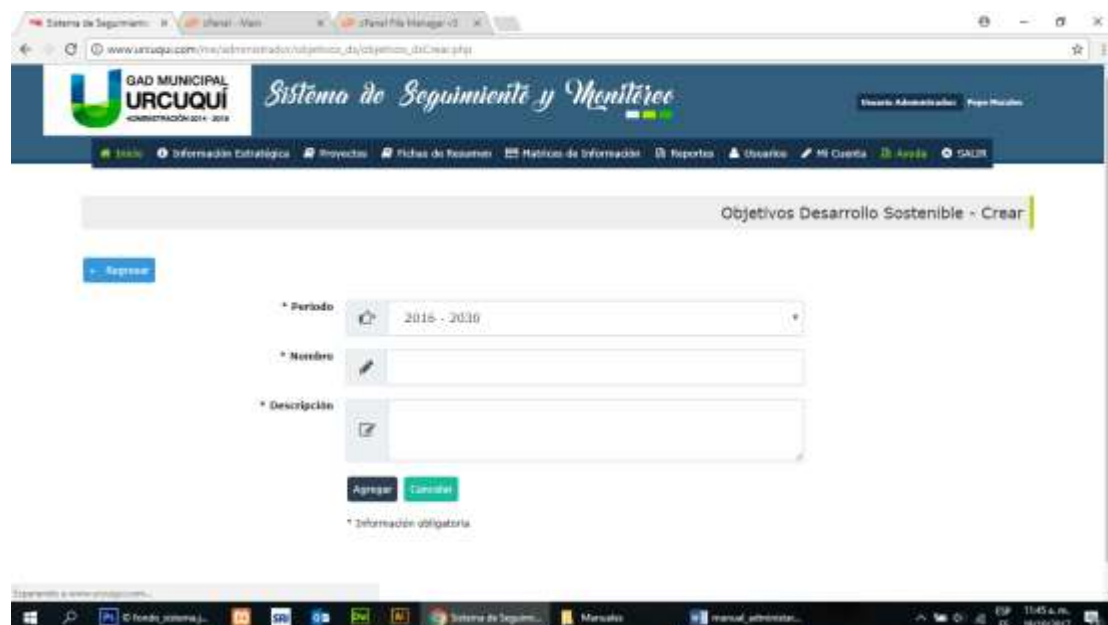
Sistema de Seguimiento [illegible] | cPanel - Main | cPanel File Manager v3

www.urcuqui.com/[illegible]/objetivos_ds/objetivos_dsCrear.php

GAD MUNICIPAL
URCUQUÍ
ADMINISTRACIÓN 2014 - 2019

Sistema de Seguimiento y Monitoreo

Usuario Administrador: Pepe Morales

Inicio | Información Estratégica | Proyectos | Fichas de Resumen | Matrices de Información | Reportes | Usuarios | Mi Cuenta | Ayuda | SALIR

Objetivos Desarrollo Sostenible - Crear

← Regresar

* Periodo
2016 - 2030

* Nombre

* Descripción

Agregar
Cancelar

* Información obligatoria

Esperando a www.urcuqui.com...

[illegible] | Sistema de Seguimi... | Manuales | manual_administr... | ESP | 11:45 a.m.